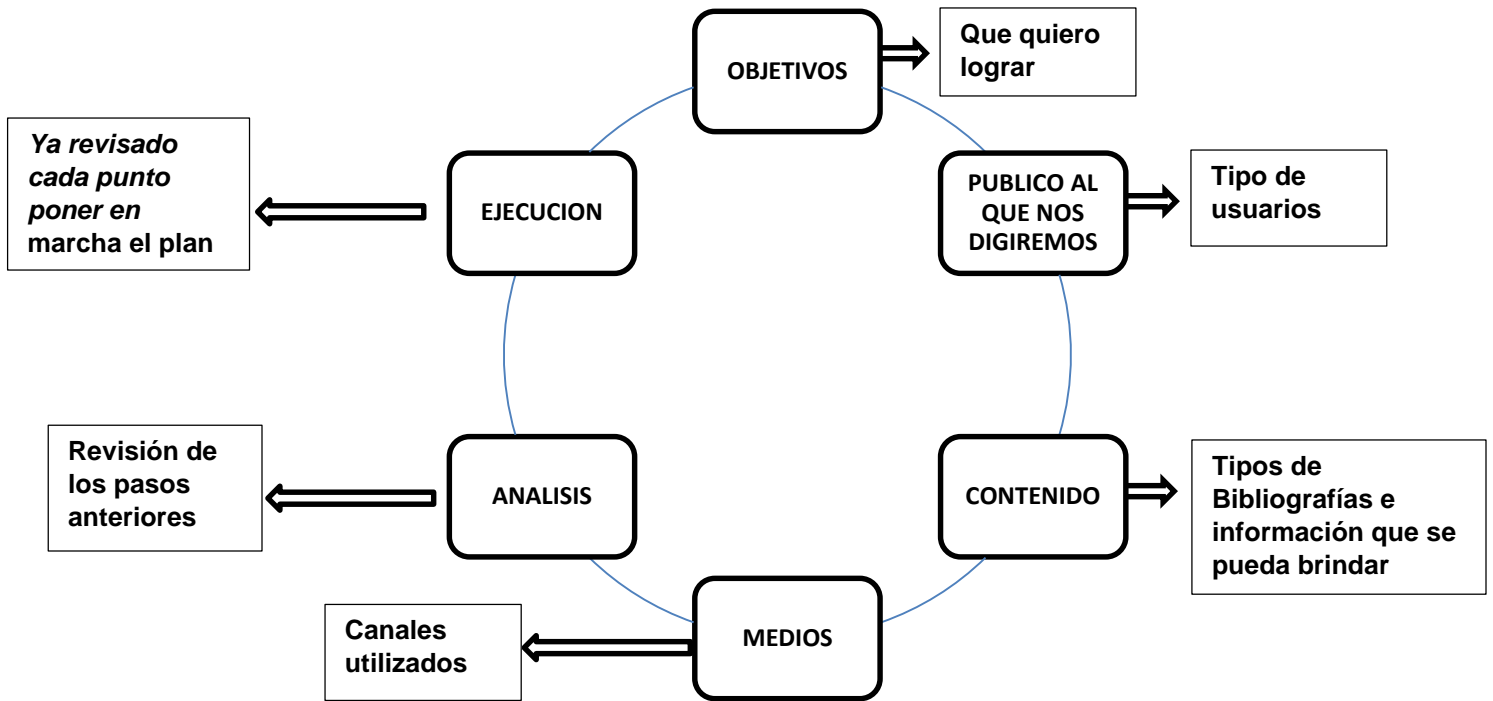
OBJETIVOS

Que quiero lograr

PUBLICO AL QUE NOS DIGIREMOS

Tipo de usuarios

CONTENIDO

Tipos de Bibliografías e información que se pueda brindar

MEDIOS

Canales utilizados

ANALISIS

Revisión de los pasos anteriores

EJECUCION

Ya revisado cada punto poner en marcha el plan